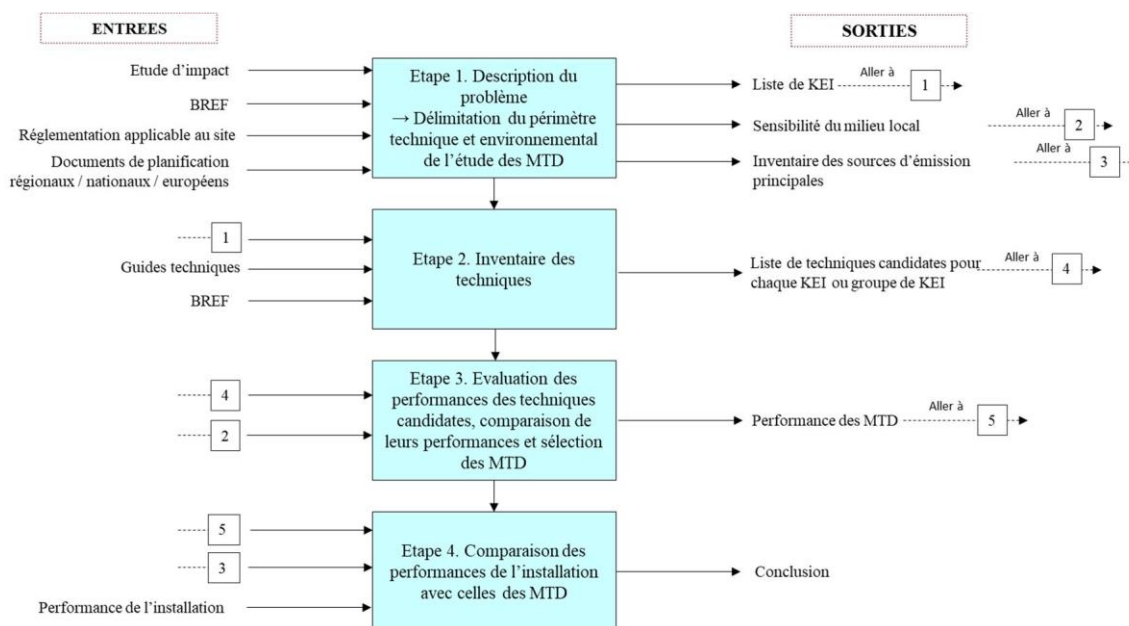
ENTREES

SORTIES

Etude d'impact

BREF

Réglementation applicable au site

Documents de planification régionaux / nationaux / européens

Etape 1. Description du problème
→ Délimitation du périmètre technique et environnemental de l'étude des MTD

Liste de KEI
Aller à
1

Sensibilité du milieu local
Aller à
2

Inventaire des sources d'émission principales
Aller à
3

1

Guides techniques

BREF

Etape 2. Inventaire des techniques

Liste de techniques candidates pour chaque KEI ou groupe de KEI
Aller à
4

4

2

Etape 3. Evaluation des performances des techniques candidates, comparaison de leurs performances et sélection des MTD

Performance des MTD
Aller à
5

5

3

Performance de l'installation

Etape 4. Comparaison des performances de l'installation avec celles des MTD

Conclusion